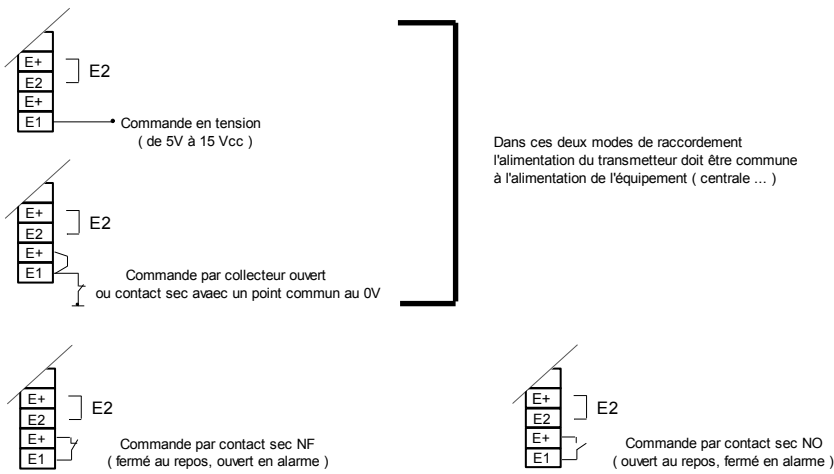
E+
E2
E+
E1

E2

Commande en tension
( de 5V à 15 Vcc )

E+
E2
E+
E1

E2

Commande par collecteur ouvert
ou contact sec avaec un point commun au 0V

Dans ces deux modes de raccordement l'alimentation du transmetteur doit être commune à l'alimentation de l'équipement ( centrale ... )

E+
E2
E+
E1

E2

Commande par contact sec NF
( fermé au repos, ouvert en alarme )

E+
E2
E+
E1

E2

Commande par contact sec NO
( ouvert au repos, fermé en alarme )